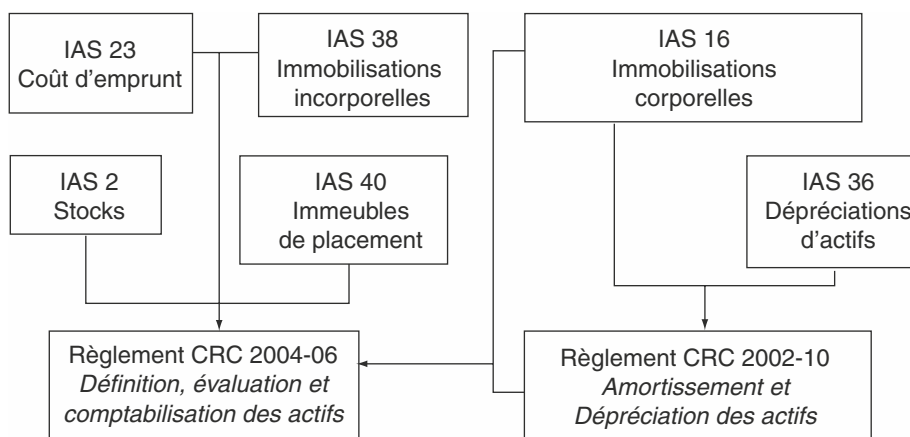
IAS 23
Coût d'emprunt

IAS 38
Immobilisations incorporelles

IAS 16
Immobilisations corporelles

IAS 2
Stocks

IAS 40
Immeubles de placement

IAS 36
Dépréciations d'actifs

Règlement CRC 2004-06
*Définition, évaluation et comptabilisation des actifs*

Règlement CRC 2002-10
*Amortissement et Dépréciation des actifs*